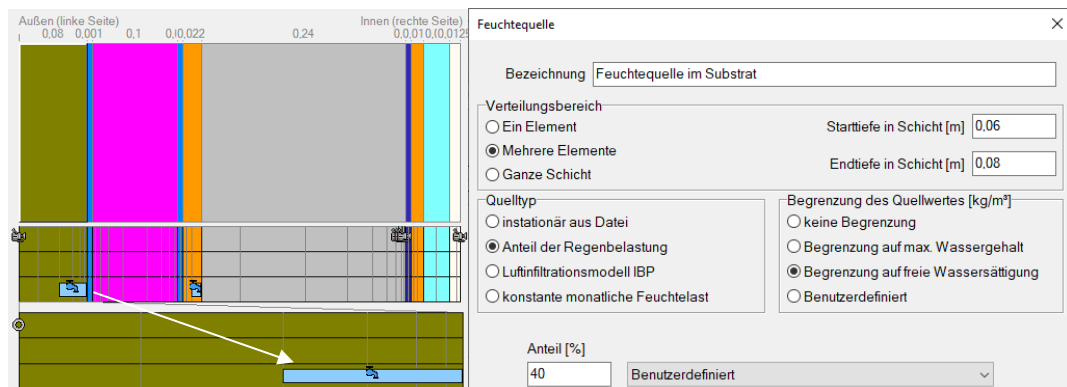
Außen (linke Seite)
Innen (rechte Seite)
0,08 0,001 0,1 0,0022 0,24 0,0,010,0,0125

Feuchtequelle

Bezeichnung Feuchtequelle im Substrat

Verteilungsbereich
Ein Element
Mehrere Elemente
Ganze Schicht
Starttiefe in Schicht [m] 0,06
Endtiefe in Schicht [m] 0,08

Quelltyp
instationär aus Datei
Anteil der Regenbelastung
Luftinfiltrationsmodell IBP
konstante monatliche Feuchtelast

Begrenzung des Quellwertes [kg/m³]
keine Begrenzung
Begrenzung auf max. Wassergehalt
Begrenzung auf freie Wassersättigung
Benutzerdefiniert

Anteil [%]
40
Benutzerdefiniert